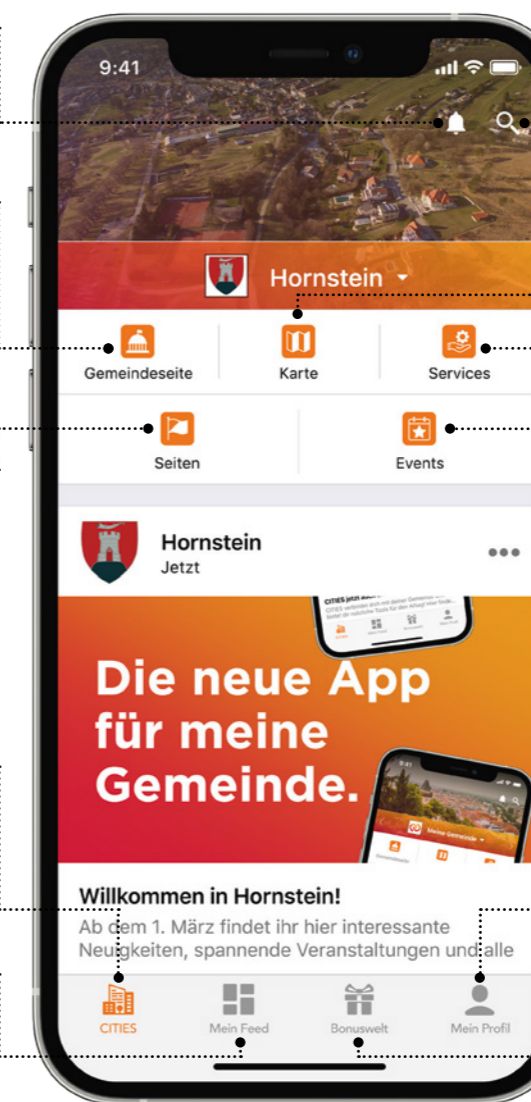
9:41

Hornstein

Gemeindeseite

Karte

Services

Seiten

Events

Hornstein
Jetzt

Die neue App für meine Gemeinde.

Meine Gemeinde

Willkommen in Hornstein!

Ab dem 1. März findet ihr hier interessante Neuigkeiten, spannende Veranstaltungen und alle

CITIES

Mein Feed

Bonuswelt

Mein Profil